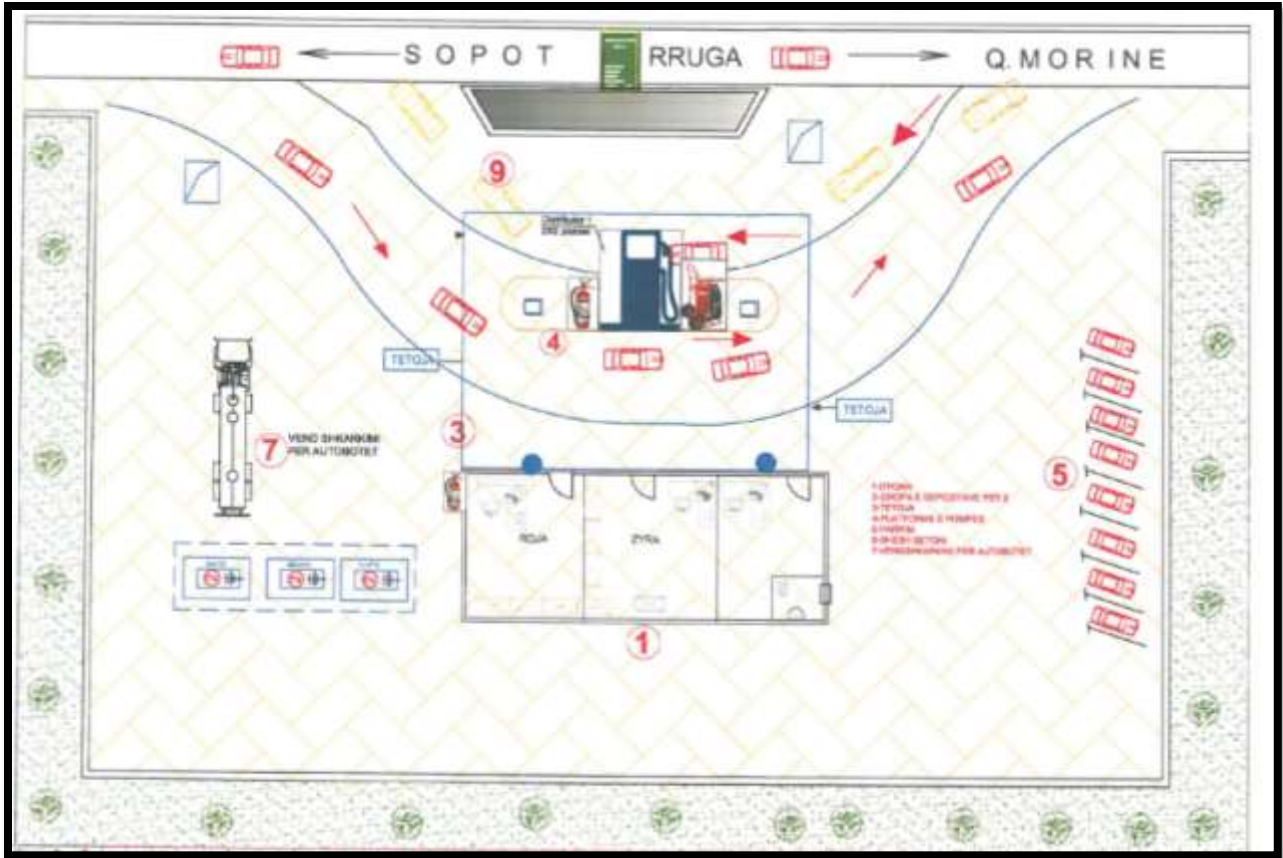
SOPOT RRUGA Q.MORINE

9

Distributor i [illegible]

TETOJA

4

TETOJA

3

7 VEND SHKARKIMI PER AUTOBOTET

ROJA

ZYRA

1

5

1-OBJEKT
2-DEPOZITAT E DEPOZITIMIT PER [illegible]
3-TETOJA
4-PLATFORMA E POMPES
5-PARKIM
6-SHESHI BETONI
7-VENDSHKARKIMI PER AUTOBOTET

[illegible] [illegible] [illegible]